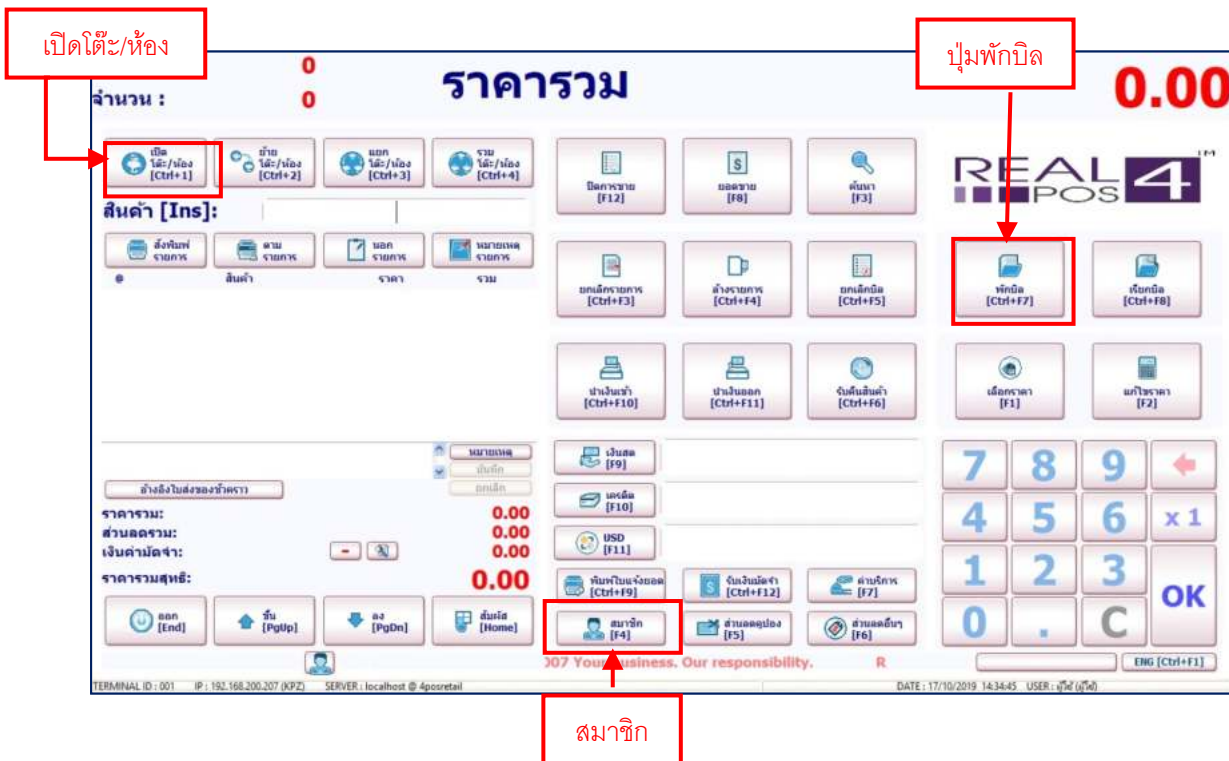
เปิดโต๊ะ/ห้อง

0
จำนวน : 0

ราคารวม

ปุ่มพักบิล

0.00

เปิด โต๊ะ/ห้อง [Ctrl+1]
ย้าย โต๊ะ/ห้อง [Ctrl+2]
แยก โต๊ะ/ห้อง [Ctrl+3]
รวม โต๊ะ/ห้อง [Ctrl+4]

สินค้า [Ins]:

สั่งพิมพ์ รายการ
ตาม รายการ
นอก รายการ
หมายเหตุ รายการ

# สินค้า ราคา รวม

ปิดการขาย [F12]
ยอดขาย [F8]
ค้นหา [F3]

REAL POS 4 TM

ยกเลิกรายการ [Ctrl+F3]
ล้างรายการ [Ctrl+F4]
ยกเลิกบิล [Ctrl+F5]

พักบิล [Ctrl+F7]
เรียกบิล [Ctrl+F8]

นำเงินเข้า [Ctrl+F10]
นำเงินออก [Ctrl+F11]
รับคืนสินค้า [Ctrl+F6]

เลือกราคา [F1]
แก้ไขราคา [F2]

หมายเหตุ
บันทึก
ยกเลิก

อ้างอิงใบส่งของหัวครัว

ราคารวม: 0.00
ส่วนลดรวม: 0.00
เงินค่ามัดจำ: 0.00
ราคารวมสุทธิ: 0.00

เงินสด [F9]
เครดิต [F10]
USD [F11]

7 8 9
4 5 6 x 1
1 2 3 OK
0 . C

พิมพ์ใบแจ้งยอด [Ctrl+F9]
รับเงินมัดจำ [Ctrl+F12]
ค่าบริการ [F7]

ออก [End]
ขึ้น [PgUp]
ลง [PgDn]
สัมผัส [Home]

สมาชิก [F4]
ส่วนลดคูปอง [F5]
ส่วนลดอื่นๆ [F6]

007 Your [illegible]usiness. Our responsibility. R

ENG [Ctrl+F1]

TERMINAL ID : 001 IP : 192.168.200.207 (KPZ) SERVER : localhost @ 4posretail DATE : 17/10/2019 14:34:45 USER : ยูไซ้ (ยูไซ้)

สมาชิก